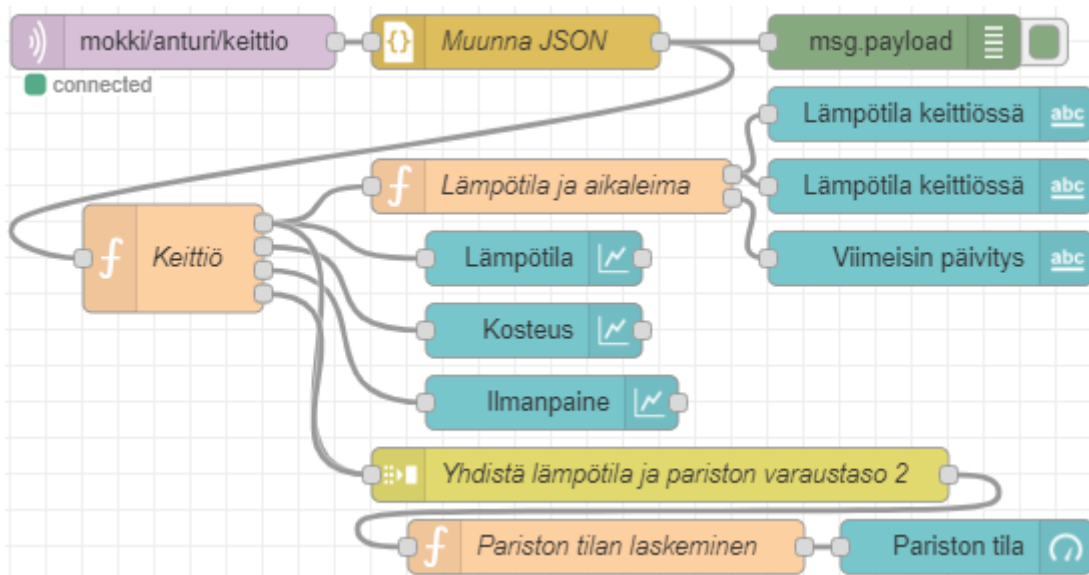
mokki/anturi/keittio
connected
Muunna JSON
msg.payload
Lämpötila keittiössä
abc
Lämpötila ja aikaleima
Lämpötila keittiössä
abc
Keittiö
Lämpötila
Viimeisin päivitys
abc
Kosteus
Ilmanpaine
Yhdistä lämpötila ja pariston varaustaso 2
Pariston tilan laskeminen
Pariston tila